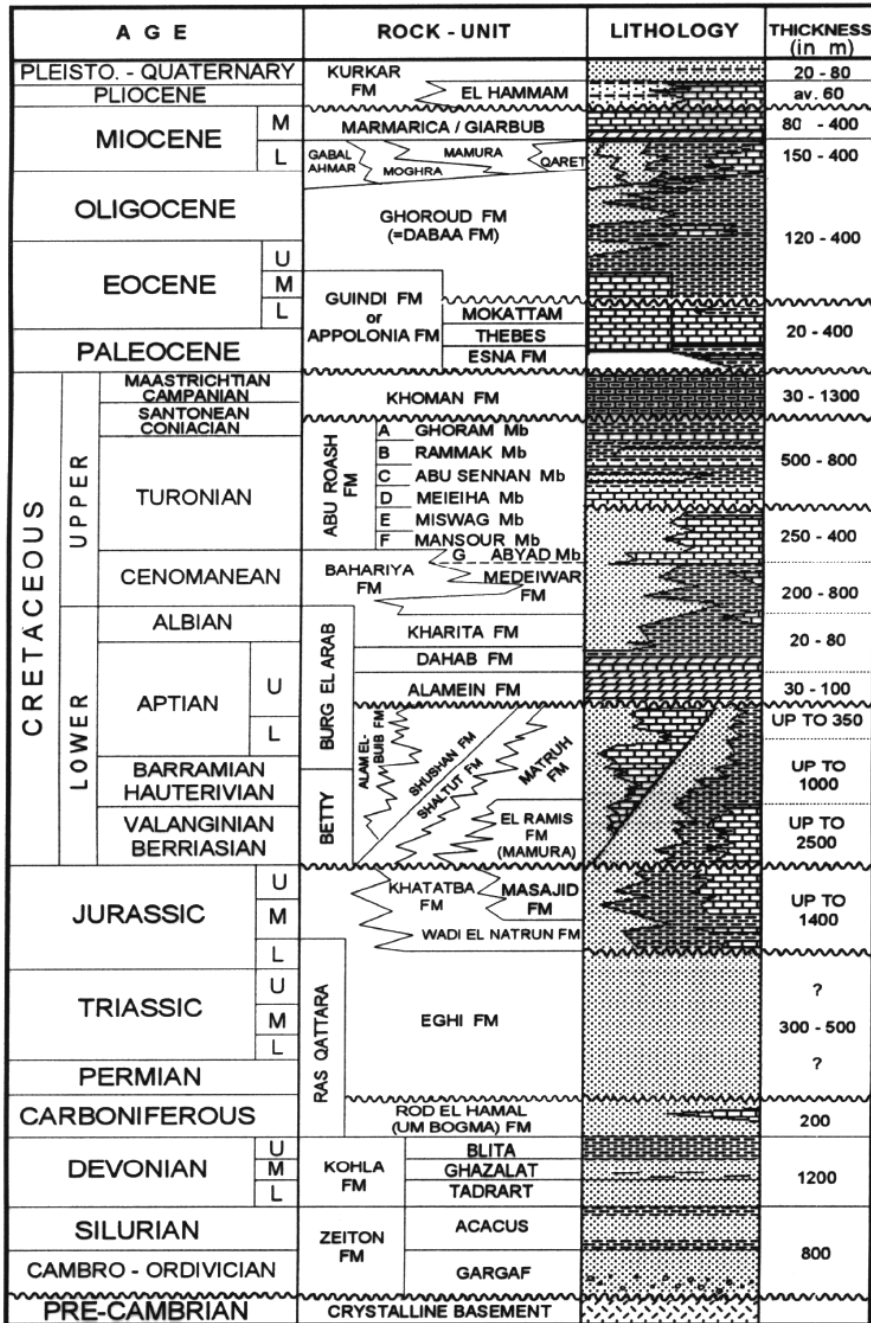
| A G E | ROCK - UNIT | LITHOLOGY | THICKNESS (in m) |
|---|---|---|---|
| PLEISTO. - QUATERNARY | KURKAR FM | | 20 - 80 |
| PLIOCENE | EL HAMMAM | | av. 60 |
| MIOCENE M | MARMARICA / GIARBUB | | 80 - 400 |
| MIOCENE L | GABAL AHMAR, MOGHRA, MAMURA, QARET | | 150 - 400 |
| OLIGOCENE | GHOROUD FM (=DABAA FM) | | 120 - 400 |
| EOCENE U M L | GUINDI FM or APPOLONIA FM; MOKATTAM; THEBES | | 20 - 400 |
| PALEOCENE | ESNA FM | | |
| CRETACEOUS UPPER MAASTRICHTIAN CAMPANIAN | KHOMAN FM | | 30 - 1300 |
| SANTONEAN CONIACIAN | ABU ROASH FM A GHORAM Mb | | |
| TURONIAN | B RAMMAK Mb; C ABU SENNAN Mb; D MEIEIHA Mb; E MISWAG Mb; F MANSOUR Mb | | 500 - 800 |
| | | | 250 - 400 |
| CENOMANEAN | G ABYAD Mb; BAHARIYA FM; MEDEIWAR FM | | 200 - 800 |
| LOWER ALBIAN | BURG EL ARAB; KHARITA FM | | 20 - 80 |
| APTIAN U | DAHAB FM | | |
| | ALAMEIN FM | | 30 - 100 |
| APTIAN L | ALAM EL-BUIB FM; SHUSHAN FM; MATRUH FM | | UP TO 350 |
| BARRAMIAN HAUTERIVIAN | BETTY; SHALTUT FM | | UP TO 1000 |
| VALANGINIAN BERRIASIAN | EL RAMIS FM (MAMURA) | | UP TO 2500 |
| JURASSIC U M L | KHATATBA FM; MASAJID FM; WADI EL NATRUN FM | | UP TO 1400 |
| TRIASSIC U M L | RAS QATTARA; EGHI FM | | ? 300 - 500 ? |
| PERMIAN | | | |
| CARBONIFEROUS | ROD EL HAMAL (UM BOGMA) FM | | 200 |
| DEVONIAN U M L | KOHLA FM; BLITA; GHAZALAT; TADRART | | 1200 |
| SILURIAN | ZEITON FM; ACACUS | | 800 |
| CAMBRO - ORDIVICIAN | GARGAF | | |
| PRE-CAMBRIAN | CRYSTALLINE BASEMENT | | |